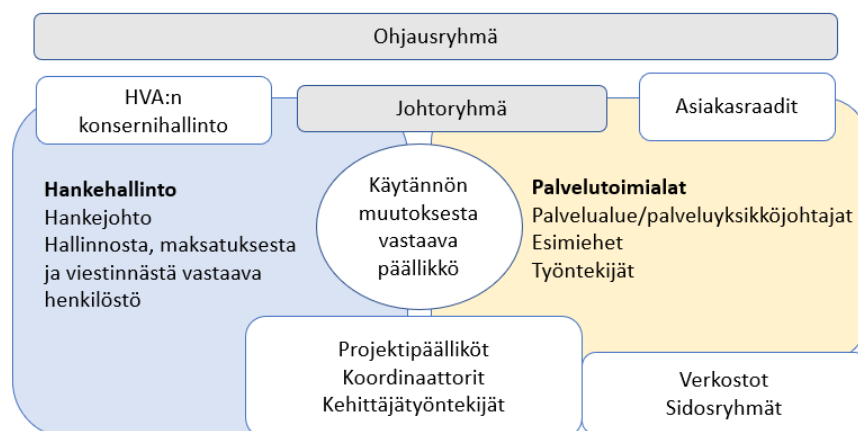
Ohjausryhmä

HVA:n konsernihallinto

Johtoryhmä

Asiakasraadit

**Hankehallinto**
Hankejohto
Hallinnosta, maksatuksesta ja viestinnästä vastaava henkilöstö

Käytännön muutoksesta vastaava päällikkö

**Palvelutoimialat**
Palvelualue/palveluyksikköjohtajat
Esimiehet
Työntekijät

Projektipäälliköt
Koordinaattorit
Kehittäjätyöntekijät

Verkostot
Sidosryhmät